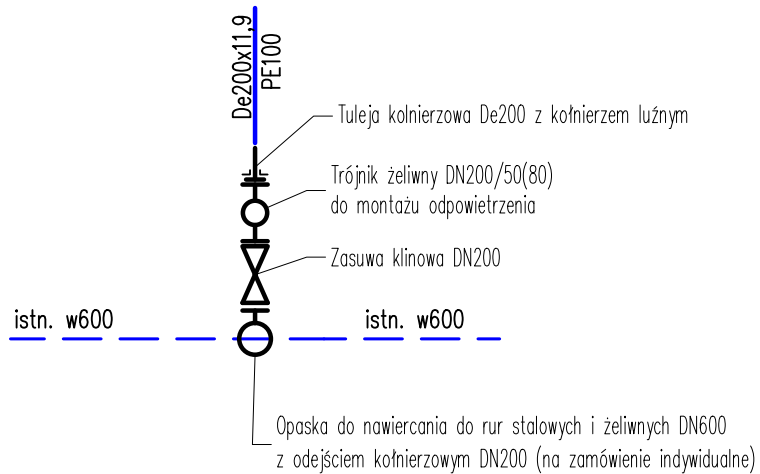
De200x11,9
PE100

Tuleja kolnierzowa De200 z kołnierzem luźnym

Trójnik żeliwny DN200/50(80)
do montażu odpowietrzenia

Zasuwa klinowa DN200

istn. w600

istn. w600

Opaska do nawiercania do rur stalowych i żeliwnych DN600
z odejściem kołnierzowym DN200 (na zamówienie indywidualne)